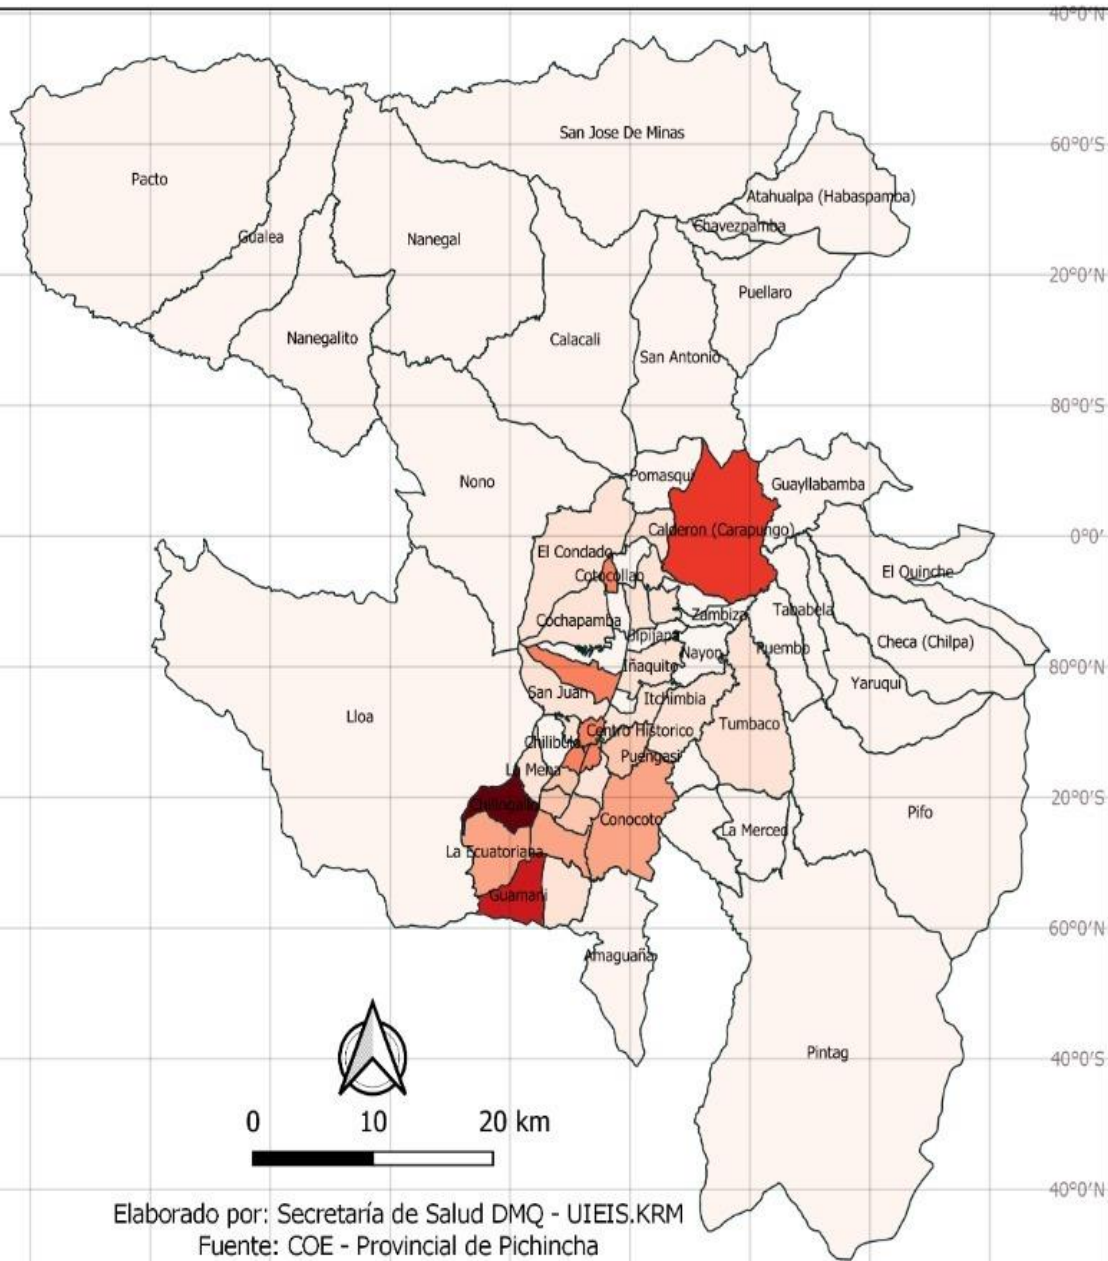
40°0'N
San Jose De Minas
60°0'S
Pacto
Atahualpa (Habaspamba)
Gualea
Nanegal
Chavezpamba
20°0'N
Puellaro
Nanegalito
Calacali
San Antonio
80°0'S
Nono
Pomasqui
Guayllabamba
Calderon (Carapungo)
0°0'
El Condado
Cotocollao
El Quinche
Zambiza
Tababela
Cochapamba
Rumipamba
Nayon
Puembo
Checa (Chilpa)
Iñaquito
80°0'N
Yaruqui
San Juan
Itchimbia
Lloa
Tumbaco
Centro Historico
Chilibulo
La Mena
Puengasi
20°0'S
Chillogallo
Pifo
Conocoto
La Merced
La Ecuatoriana
Guamani
60°0'N
Amaguaña
Pintag
40°0'S
0
10
20 km
40°0'N
Elaborado por: Secretaría de Salud DMQ - UIEIS.KRM
Fuente: COE - Provincial de Pichincha